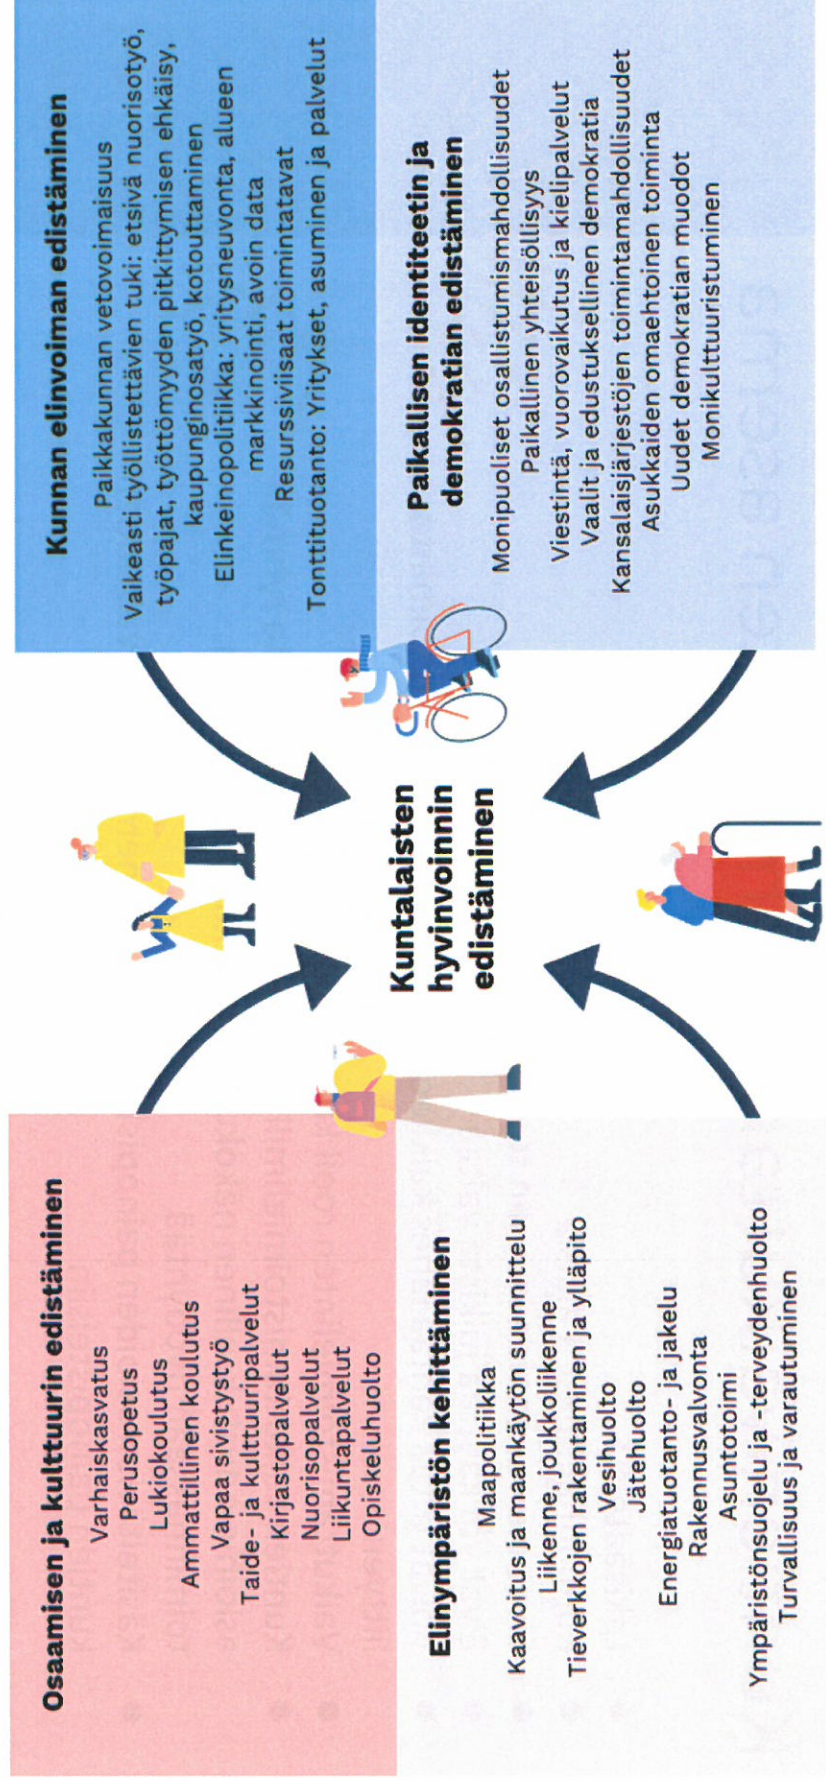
Kunnan elinvoiman edistäminen

Paikkakunnan vetovoimaisuus
Vaikeasti työllistettävien tuki: etsivä nuorisotyö, työpajat, työttömyyden pitkittymisen ehkäisy, kaupunginosatyö, kotouttaminen
Elinkeinopolitiikka: yritysneuvonta, alueen markkinointi, avoin data
Resurssiviisaat toimintatavat
Tonttituotanto: Yritykset, asuminen ja palvelut

Paikallisen identiteetin ja demokratian edistäminen

Monipuoliset osallistumismahdollisuudet
Paikallinen yhteisöllisyys
Viestintä, vuorovaikutus ja kielipalvelut
Vaalit ja edustuksellinen demokratia
Kansalaisjärjestöjen toimintamahdollisuudet
Asukkaiden omaehtoinen toiminta
Uudet demokratian muodot
Monikulttuuristuminen

Kuntalaisten hyvinvoinnin edistäminen

Osaamisen ja kulttuurin edistäminen

Varhaiskasvatus
Perusopetus
Lukiokoulutus
Ammattillinen koulutus
Vapaa sivistystyö
Taide- ja kulttuuripalvelut
Kirjastopalvelut
Nuorisopalvelut
Liikuntapalvelut
Opiskeluhuolto

Elinympäristön kehittäminen

Maapolitiikka
Kaavoitus ja maankäytön suunnittelu
Liikenne, joukkoliikenne
Tieverkkojen rakentaminen ja ylläpito
Vesihuolto
Jätehuolto
Energiatuotanto- ja jakelu
Rakennusvalvonta
Asuntotoimi
Ympäristönsuojelu ja -terveydenhuolto
Turvallisuus ja varautuminen